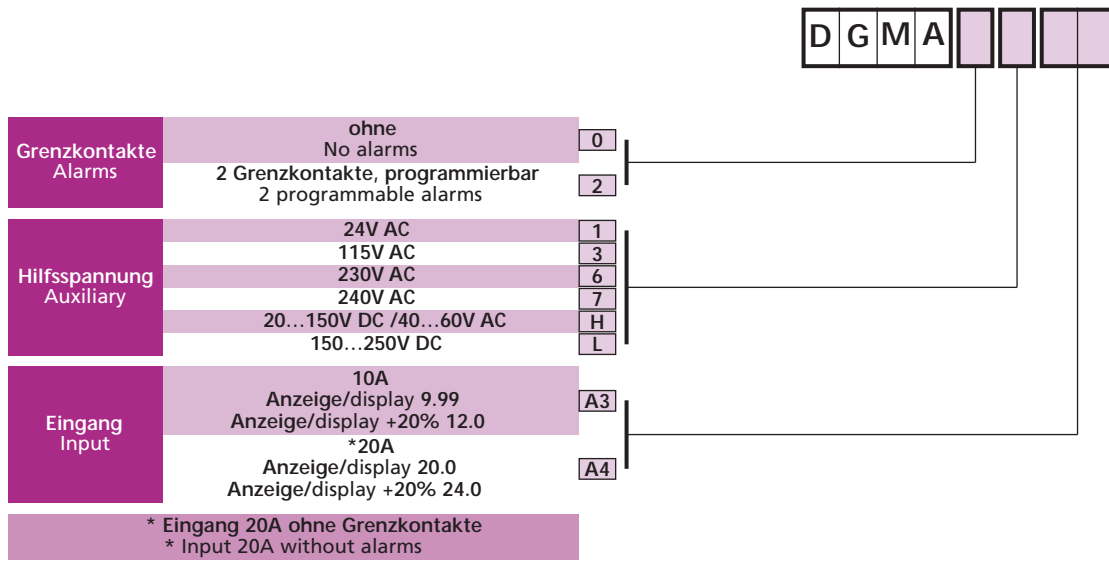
D G M A

Grenzkontakte
Alarms

ohne
No alarms
0

2 Grenzkontakte, programmierbar
2 programmable alarms
2

Hilfsspannung
Auxiliary

24V AC
1
115V AC
3
230V AC
6
240V AC
7
20…150V DC /40…60V AC
H
150…250V DC
L

Eingang
Input

10A
Anzeige/display 9.99
Anzeige/display +20% 12.0
A3

*20A
Anzeige/display 20.0
Anzeige/display +20% 24.0
A4

* Eingang 20A ohne Grenzkontakte
* Input 20A without alarms